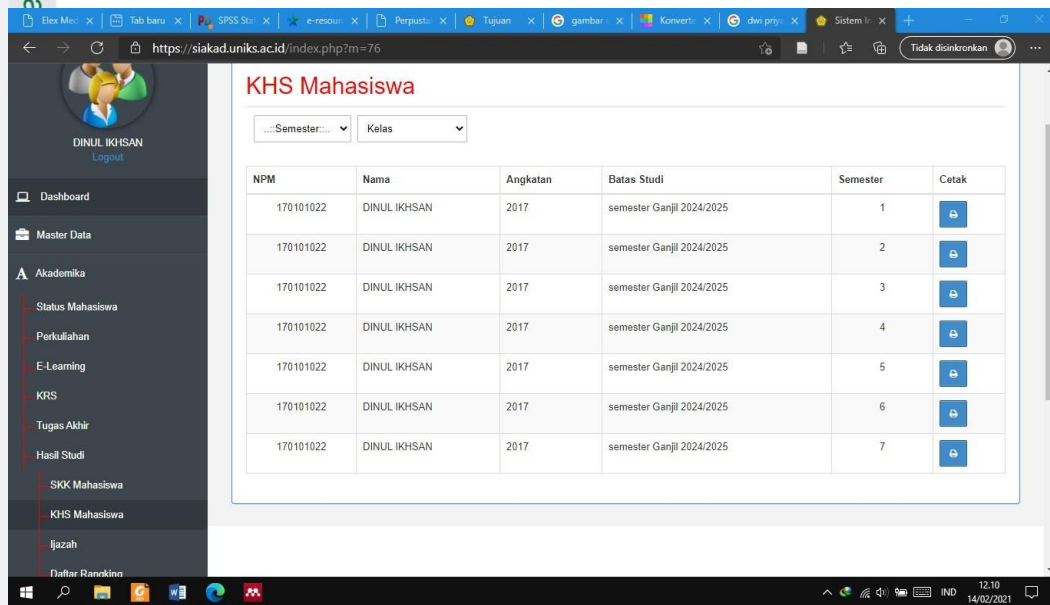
Elex Med | Tab baru | SPSS Sta | e-resour | Perpusta | Tujuan | gambar | Konverte | dwi priya | Sistem In

https://siakad.uniks.ac.id/index.php?m=76

Tidak disinkronkan

DINUL IKHSAN
Logout

Dashboard
Master Data
Akademika
Status Mahasiswa
Perkuliahan
E-Learning
KRS
Tugas Akhir
Hasil Studi
SKK Mahasiswa
KHS Mahasiswa
Ijazah
Daftar Rangking

KHS Mahasiswa

..::Semester::.. Kelas

| NPM | Nama | Angkatan | Batas Studi | Semester | Cetak |
|---|---|---|---|---|---|
| 170101022 | DINUL IKHSAN | 2017 | semester Ganjil 2024/2025 | 1 | |
| 170101022 | DINUL IKHSAN | 2017 | semester Ganjil 2024/2025 | 2 | |
| 170101022 | DINUL IKHSAN | 2017 | semester Ganjil 2024/2025 | 3 | |
| 170101022 | DINUL IKHSAN | 2017 | semester Ganjil 2024/2025 | 4 | |
| 170101022 | DINUL IKHSAN | 2017 | semester Ganjil 2024/2025 | 5 | |
| 170101022 | DINUL IKHSAN | 2017 | semester Ganjil 2024/2025 | 6 | |
| 170101022 | DINUL IKHSAN | 2017 | semester Ganjil 2024/2025 | 7 | |

IND 12.10 14/02/2021